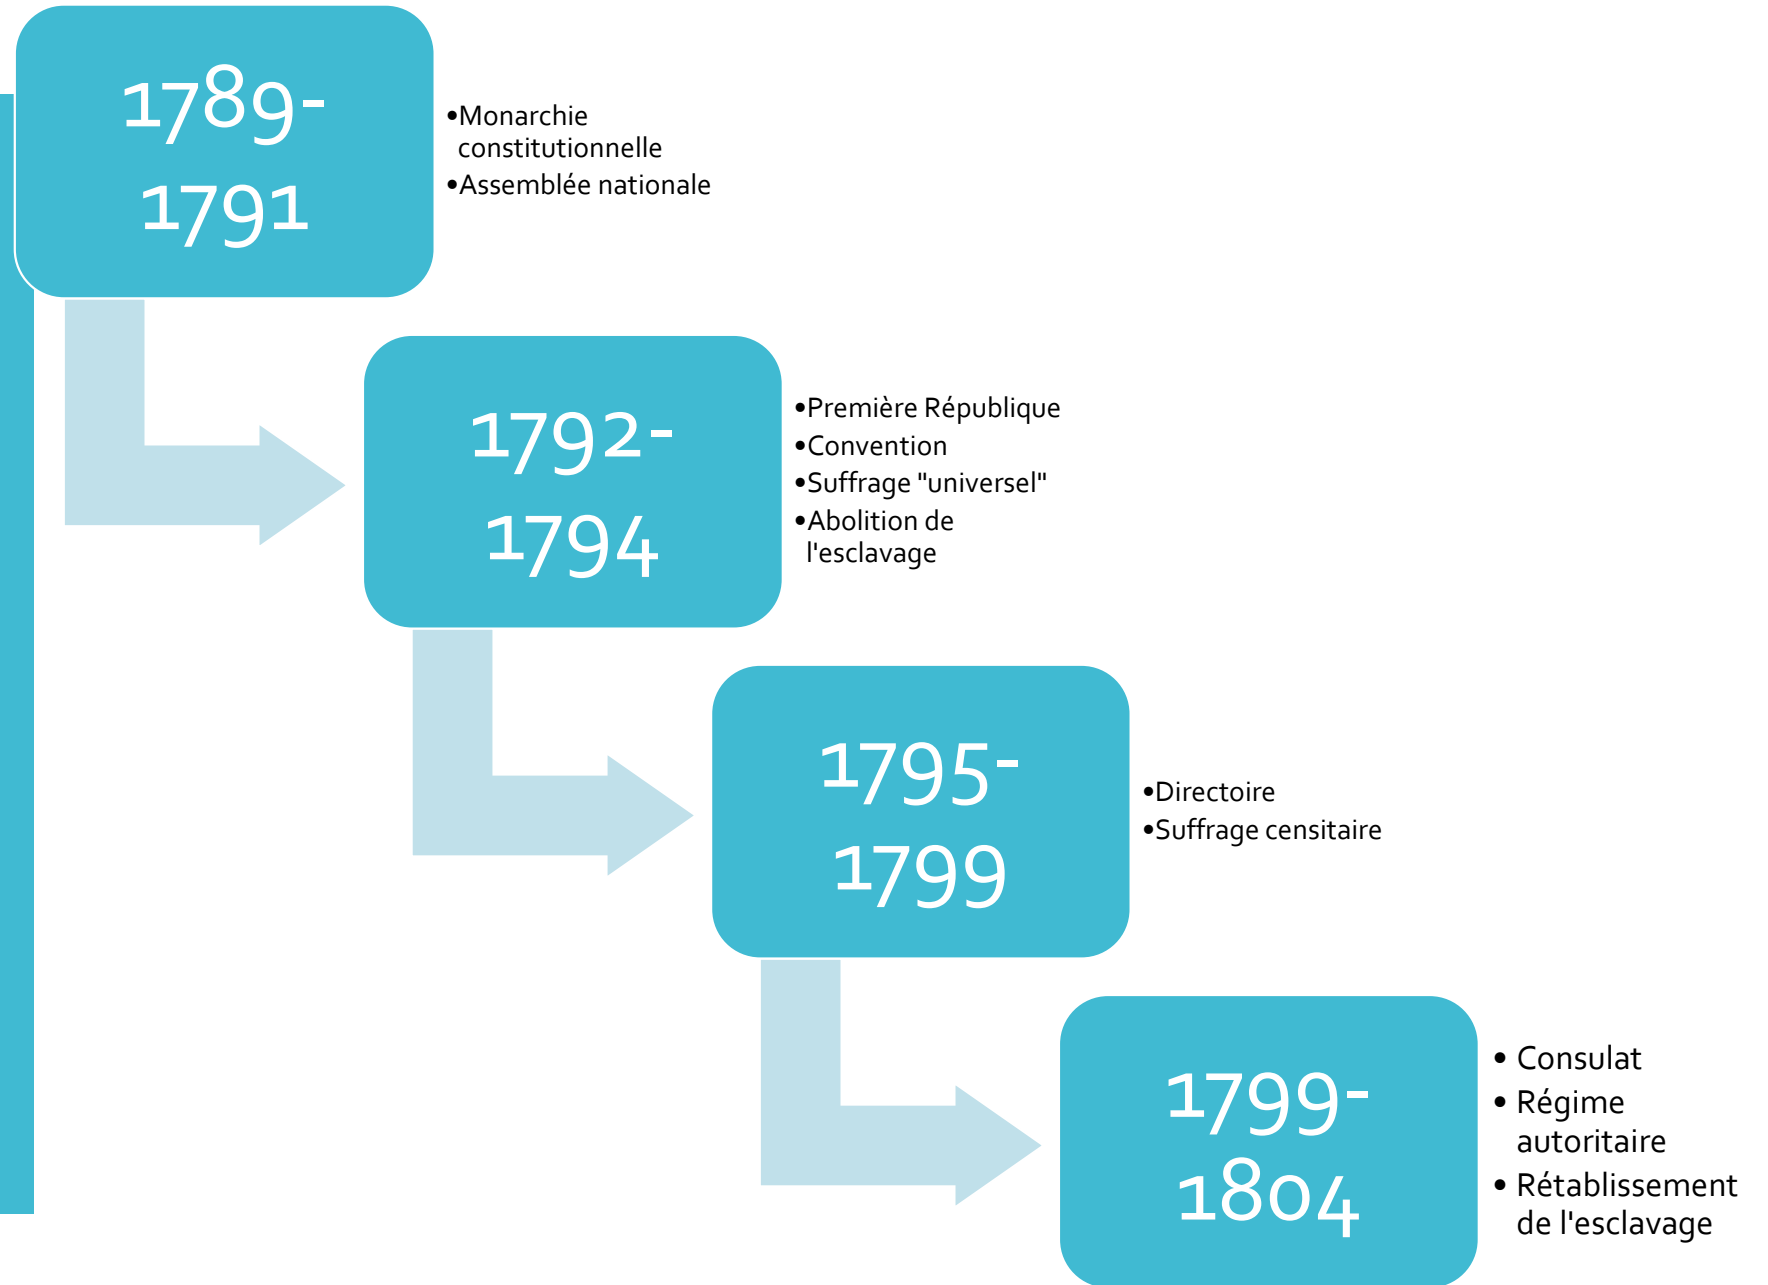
1789-1791

•Monarchie constitutionnelle
•Assemblée nationale

1792-1794

•Première République
•Convention
•Suffrage "universel"
•Abolition de l'esclavage

1795-1799

•Directoire
•Suffrage censitaire

1799-1804

• Consulat
• Régime autoritaire
• Rétablissement de l'esclavage